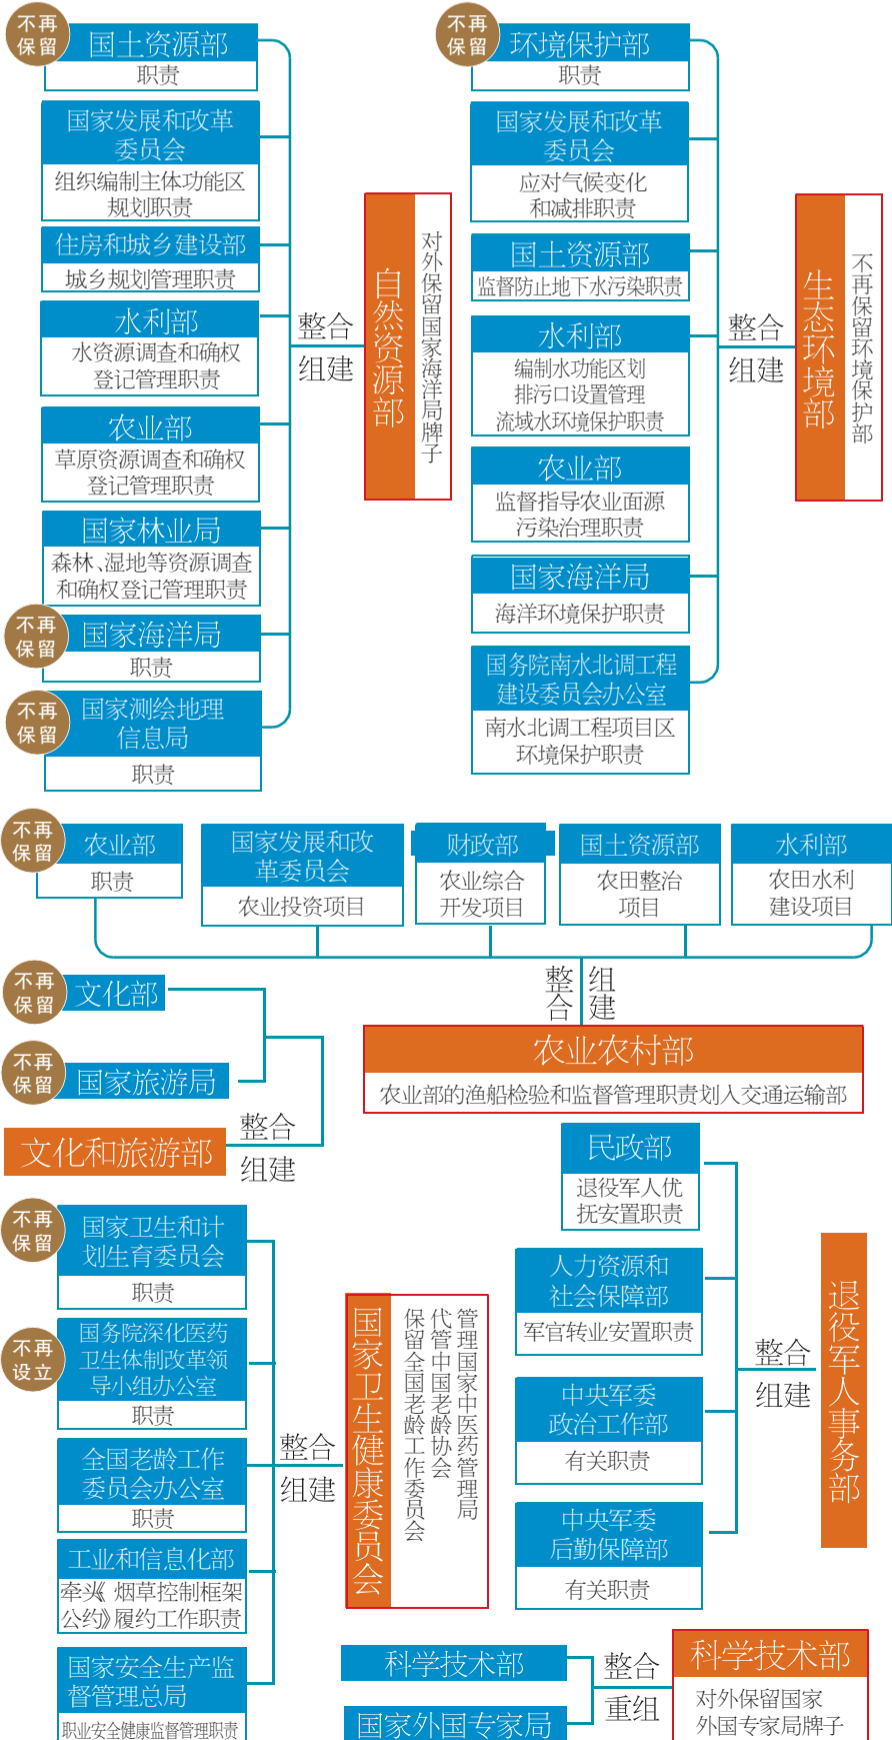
不再保留 国土资源部
职责

国家发展和改革委员会
组织编制主体功能区规划职责

住房和城乡建设部
城乡规划管理职责

水利部
水资源调查和确权登记管理职责

农业部
草原资源调查和确权登记管理职责

国家林业局
森林、湿地等资源调查和确权登记管理职责

不再保留 国家海洋局
职责

不再保留 国家测绘地理信息局
职责

整合组建

自然资源部
对外保留国家海洋局牌子

不再保留 环境保护部
职责

国家发展和改革委员会
应对气候变化和减排职责

国土资源部
监督防止地下水污染职责

水利部
编制水功能区划排污口设置管理流域水环境保护职责

农业部
监督指导农业面源污染治理职责

国家海洋局
海洋环境保护职责

国务院南水北调工程建设委员会办公室
南水北调工程项目区环境保护职责

整合组建

生态环境部
不再保留环境保护部

不再保留 农业部
职责

国家发展和改革委员会
农业投资项目

财政部
农业综合开发项目

国土资源部
农田整治项目

水利部
农田水利建设项目

整合组建

农业农村部
农业部的渔船检验和监督管理职责划入交通运输部

不再保留 文化部

不再保留 国家旅游局

整合组建

文化和旅游部

民政部
退役军人优抚安置职责

人力资源和社会保障部
军官转业安置职责

中央军委政治工作部
有关职责

中央军委后勤保障部
有关职责

整合组建

退役军人事务部

不再保留 国家卫生和计划生育委员会
职责

不再设立 国务院深化医药卫生体制改革领导小组办公室
职责

全国老龄工作委员会办公室
职责

工业和信息化部
牵头《烟草控制框架公约》履约工作职责

国家安全生产监督管理总局
职业安全健康监督管理职责

整合组建

国家卫生健康委员会
管理国家中医药管理局
代管中国老龄协会
保留全国老龄工作委员会

科学技术部

国家外国专家局

整合重组

科学技术部
对外保留国家外国专家局牌子